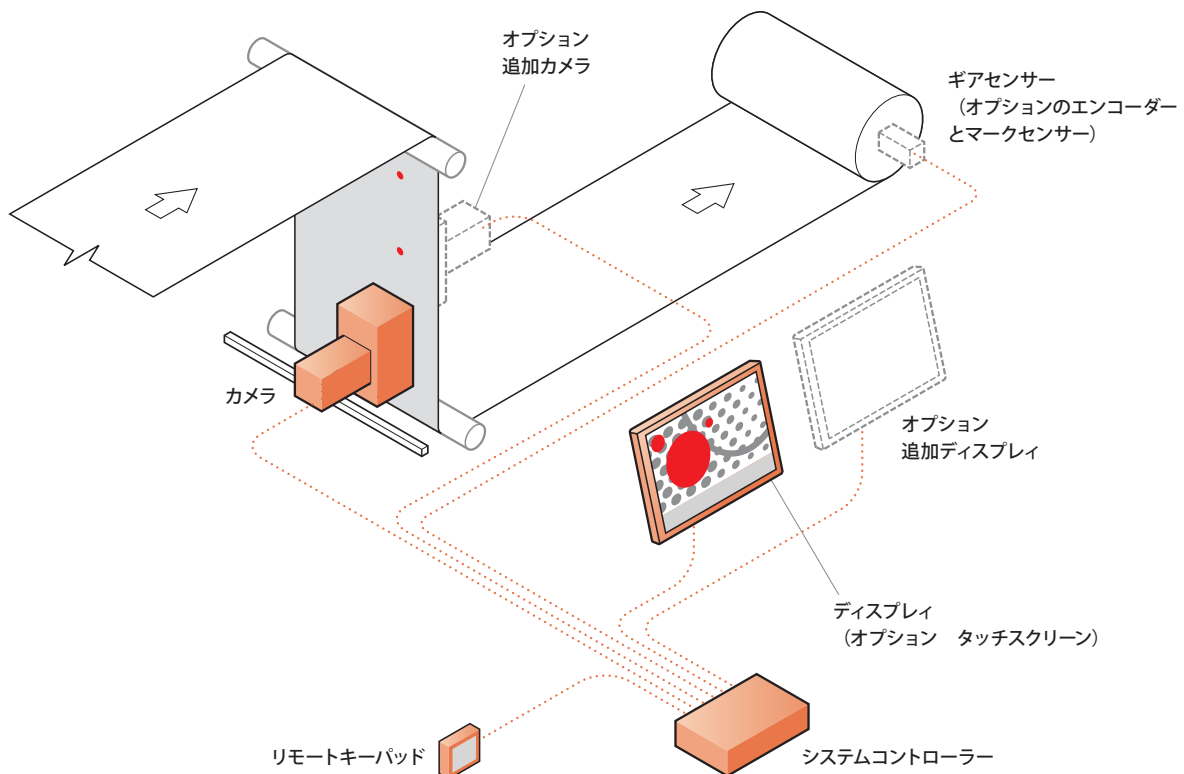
オプション
追加カメラ

ギアセンサー
（オプションのエンコーダー
とマークセンサー）

カメラ

オプション
追加ディスプレイ

ディスプレイ
（オプション　タッチスクリーン）

リモートキーパッド

システムコントローラー